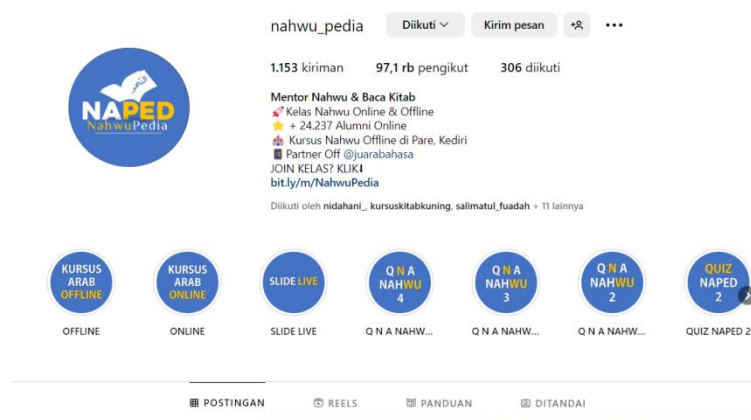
النحو
NAPED
NahwuPedia

nahwu_pedia Diikuti Kirim pesan

1.153 kiriman 97,1 rb pengikut 306 diikuti

Mentor Nahwu & Baca Kitab
💞 Kelas Nahwu Online & Offline
⭐ + 24.237 Alumni Online
🏫 Kursus Nahwu Offline di Pare, Kediri
📓 Partner Off @juarabahasa
JOIN KELAS? KLIK⬇
bit.ly/m/NahwuPedia

Diikuti oleh nidahani_, kursuskitabkuning, salimatul_fuadah + 11 lainnya

KURSUS ARAB OFFLINE
OFFLINE

KURSUS ARAB ONLINE
ONLINE

SLIDE LIVE
SLIDE LIVE

Q N A NAHWU 4
Q N A NAHW...

Q N A NAHWU 3
Q N A NAHW...

Q N A NAHWU 2
Q N A NAHW...

QUIZ NAPED 2
QUIZ NAPED 2

POSTINGAN REELS PANDUAN DITANDAI